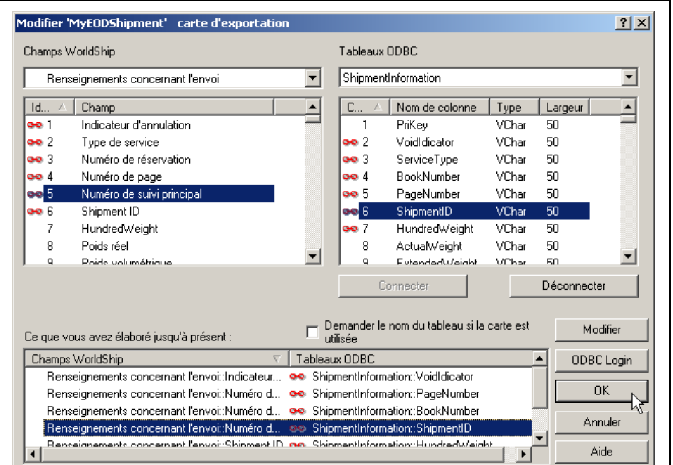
Modifier 'MyEODShipment' carte d'exportation

Champs WorldShip

Renseignements concernant l'envoi

| Id... | Champ |
|---|---|
| 1 | Indicateur d'annulation |
| 2 | Type de service |
| 3 | Numéro de réservation |
| 4 | Numéro de page |
| 5 | Numéro de suivi principal |
| 6 | Shipment ID |
| 7 | HundredWeight |
| 8 | Poids réel |
| 9 | Poids volumétrique |

Tableaux ODBC

ShipmentInformation

| C... | Nom de colonne | Type | Largeur |
|---|---|---|---|
| 1 | PriKey | VChar | 50 |
| 2 | VoidIndicator | VChar | 50 |
| 3 | ServiceType | VChar | 50 |
| 4 | BookNumber | VChar | 50 |
| 5 | PageNumber | VChar | 50 |
| 6 | ShipmentID | VChar | 50 |
| 7 | HundredWeight | VChar | 50 |
| 8 | ActualWeight | VChar | 50 |
| 9 | ExtendedWeight | VChar | 50 |

Connecter

Déconnecter

Ce que vous avez élaboré jusqu'à présent :

Demander le nom du tableau si la carte est utilisée

| Champs WorldShip | Tableaux ODBC |
|---|---|
| Renseignements concernant l'envoi::Indicateur... | ShipmentInformation::VoidIndicator |
| Renseignements concernant l'envoi::Numéro d... | ShipmentInformation::PageNumber |
| Renseignements concernant l'envoi::Numéro d... | ShipmentInformation::BookNumber |
| Renseignements concernant l'envoi::Numéro d... | ShipmentInformation::ShipmentID |
| Renseignements concernant l'envoi::Shipment ID | ShipmentInformation::HundredWeight |

Modifier

ODBC Login

OK

Annuler

Aide